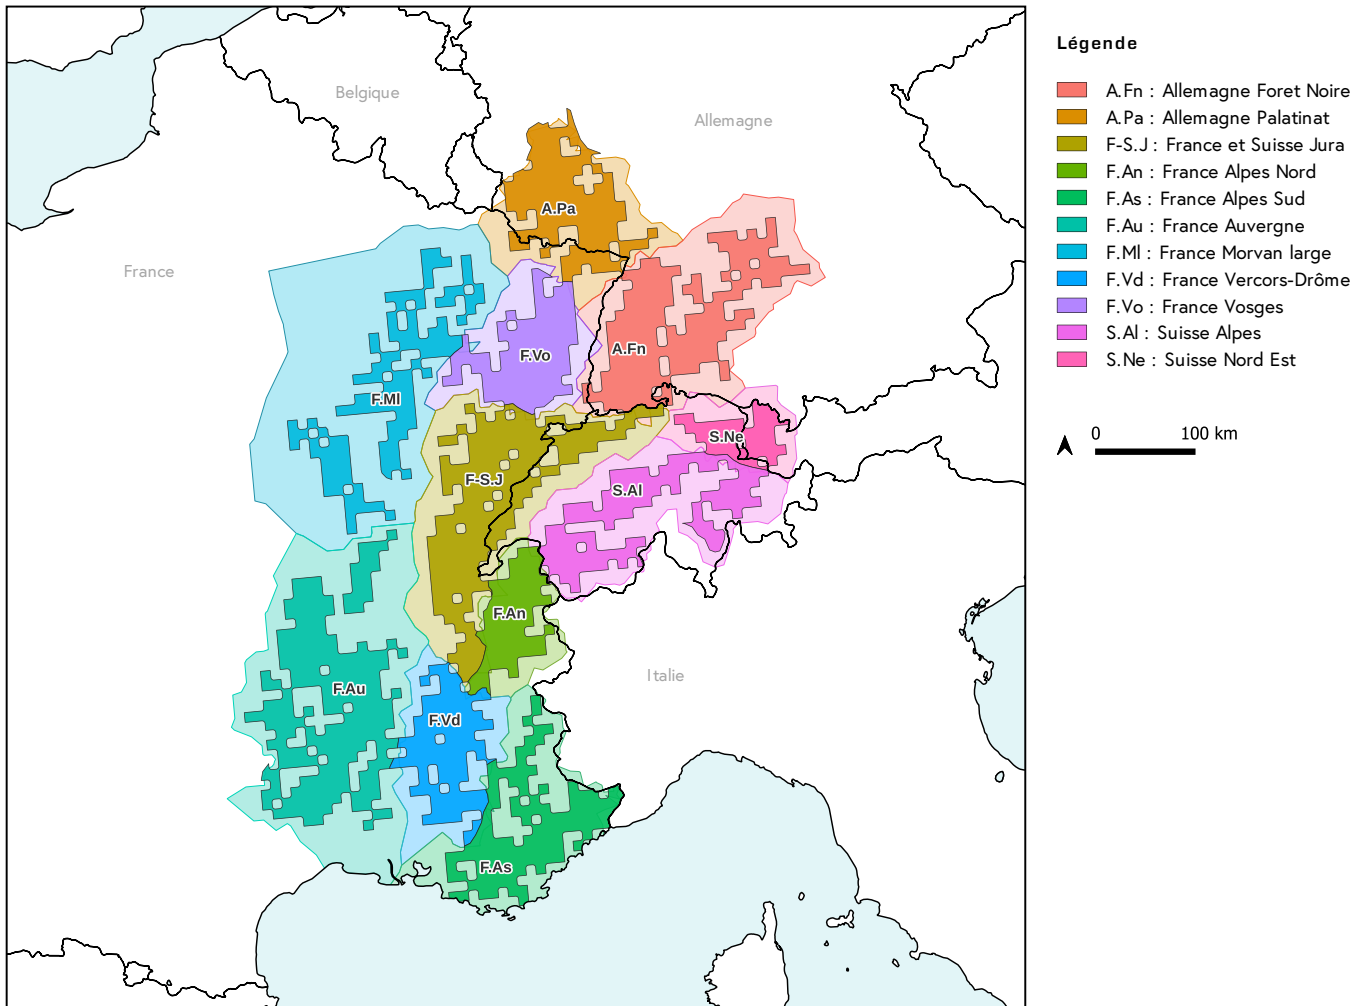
Belgique
Allemagne
France
A.Pa
A.Fn
F.Vo
F.Ml
S.Ne
F-S.J
S.Al
F.An
Italie
F.Au
F.Vd
F.As

Légende

A.Fn : Allemagne Foret Noire
A.Pa : Allemagne Palatinat
F-S.J : France et Suisse Jura
F.An : France Alpes Nord
F.As : France Alpes Sud
F.Au : France Auvergne
F.Ml : France Morvan large
F.Vd : France Vercors-Drôme
F.Vo : France Vosges
S.Al : Suisse Alpes
S.Ne : Suisse Nord Est

0 100 km